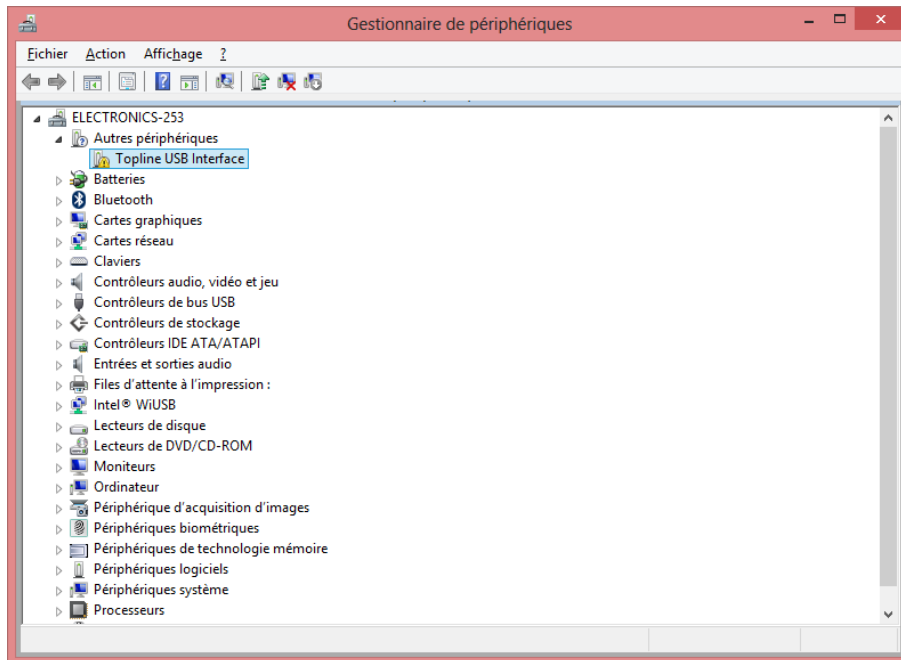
Gestionnaire de périphériques

Fichier Action Affichage ?

ELECTRONICS-253
Autres périphériques
Topline USB Interface
Batteries
Bluetooth
Cartes graphiques
Cartes réseau
Claviers
Contrôleurs audio, vidéo et jeu
Contrôleurs de bus USB
Contrôleurs de stockage
Contrôleurs IDE ATA/ATAPI
Entrées et sorties audio
Files d'attente à l'impression :
Intel® WiUSB
Lecteurs de disque
Lecteurs de DVD/CD-ROM
Moniteurs
Ordinateur
Périphérique d'acquisition d'images
Périphériques biométriques
Périphériques de technologie mémoire
Périphériques logiciels
Périphériques système
Processeurs